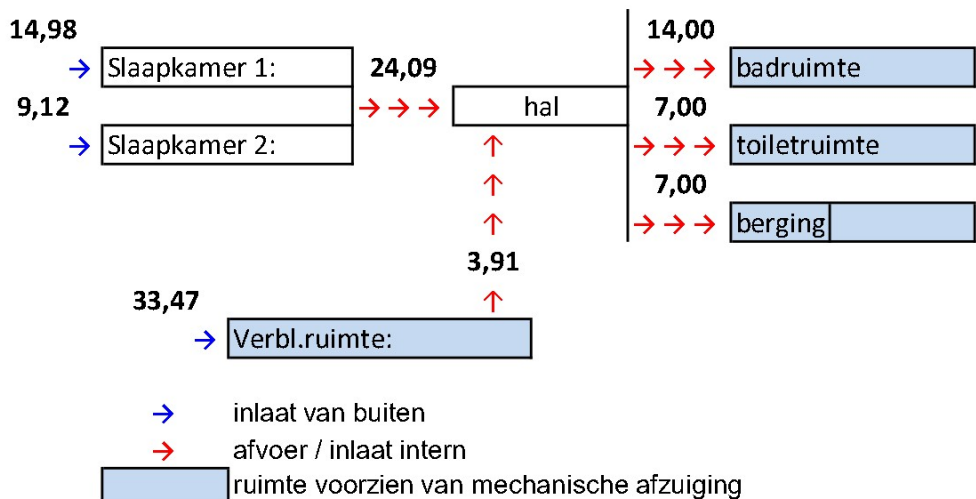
14,98
→ Slaapkamer 1:
9,12
→ Slaapkamer 2:

24,09
→→→ hal

14,00
→→→ badruimte
7,00
→→→ toiletruimte
7,00
→→→ berging

↑
↑
↑
3,91
↑

33,47
→ Verbl.ruimte:

→ inlaat van buiten
→ afvoer / inlaat intern
ruimte voorzien van mechanische afzuiging